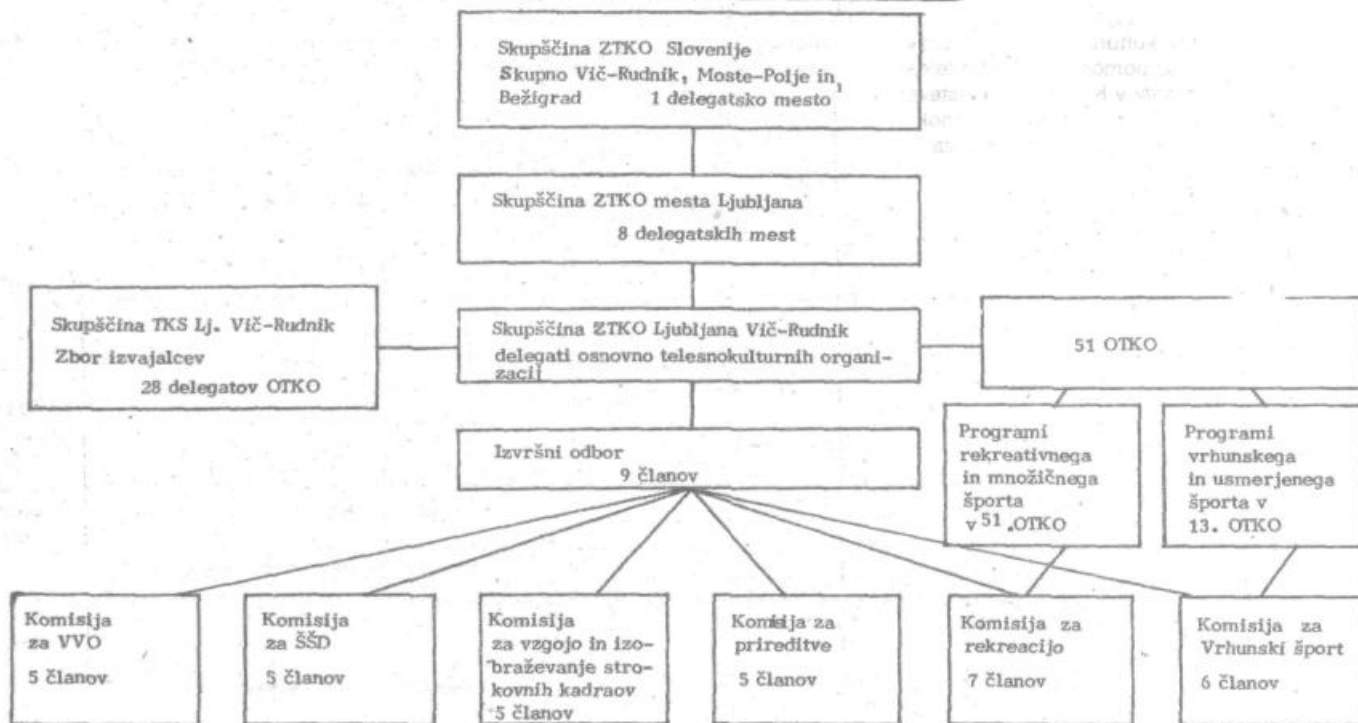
Skupščina ZTKO Slovenije
Skupno Vič-Rudnik, Moste-Polje in Bežigrad 1 delegatsko mesto

Skupščina ZTKO mesta Ljubljana
8 delegatskih mest

Skupščina TKS Lj. Vič-Rudnik
Zbor izvajalcev
28 delegatov OTKO

Skupščina ZTKO Ljubljana Vič-Rudnik
delegati osnovno telesnokulturnih organizacij

51 OTKO

Izvršni odbor
9 članov

Programi rekreativnega in množičnega športa v 51 OTKO

Programi vrhunskega in usmerjenega športa v 13. OTKO

Komisija za VVO
5 članov

Komisija za ŠŠD
5 članov

Komisija za vzgojo in izobraževanje strokovnih kadrov
5 članov

Komisija za prireditve
5 članov

Komisija za rekreacijo
7 članov

Komisija za Vrhunski šport
6 članov